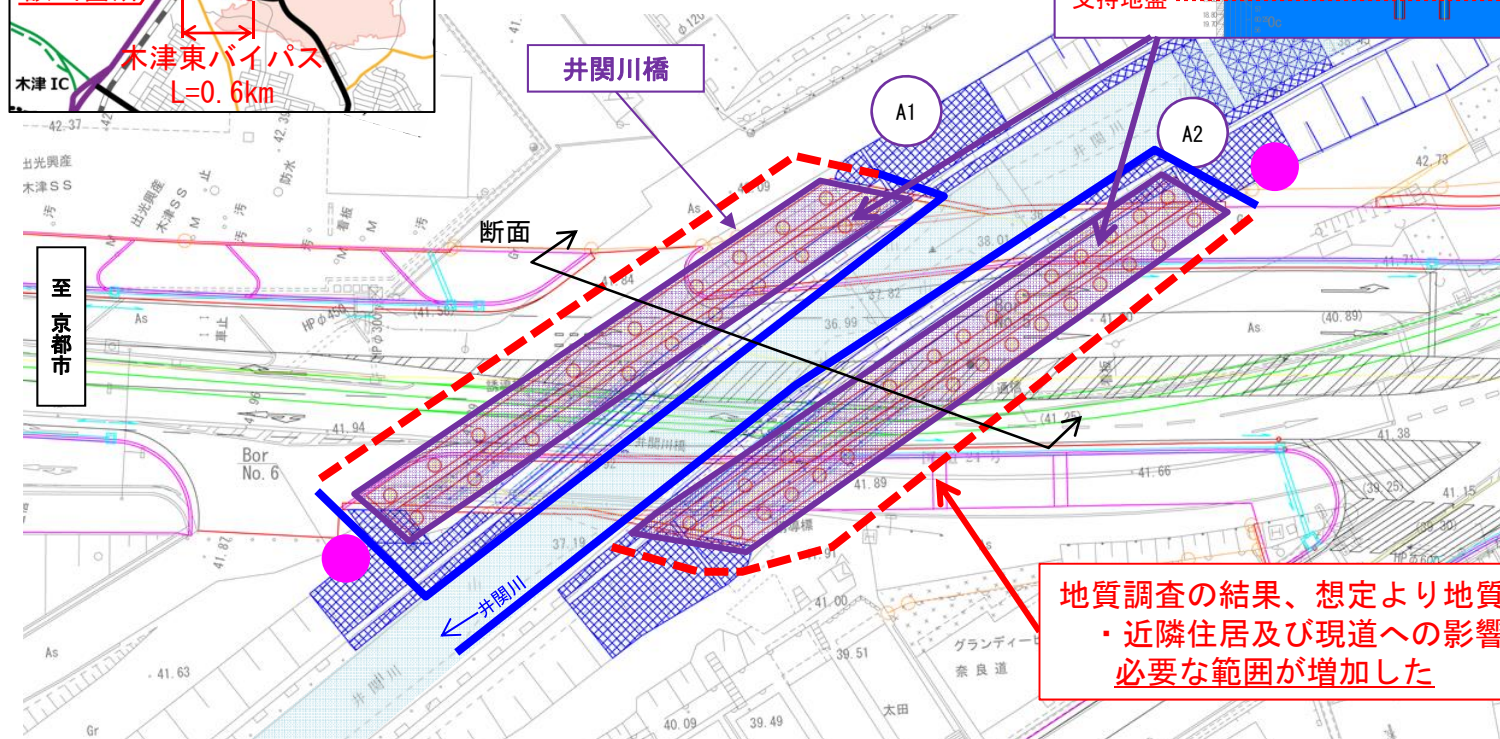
木津東バイパス
L=0.6km
木津IC
42.37
出光興産
木津SS
至
京都市
井関川橋
A1
A2
支持地盤
断面
As
41.94
Bor
No.6
41.87
井関川
41.63
37.19
41.00
39.51
40.09
39.49
41.89
41.66
41.38
41.15
(39.25)
(41.25)
41.71
(40.89)
42.73
38.01
37.82
36.99
(41.30)
41.09
グランディー
奈良道
太田
地質調査の結果、想定より地質
・近隣住居及び現道への影響
必要な範囲が増加した